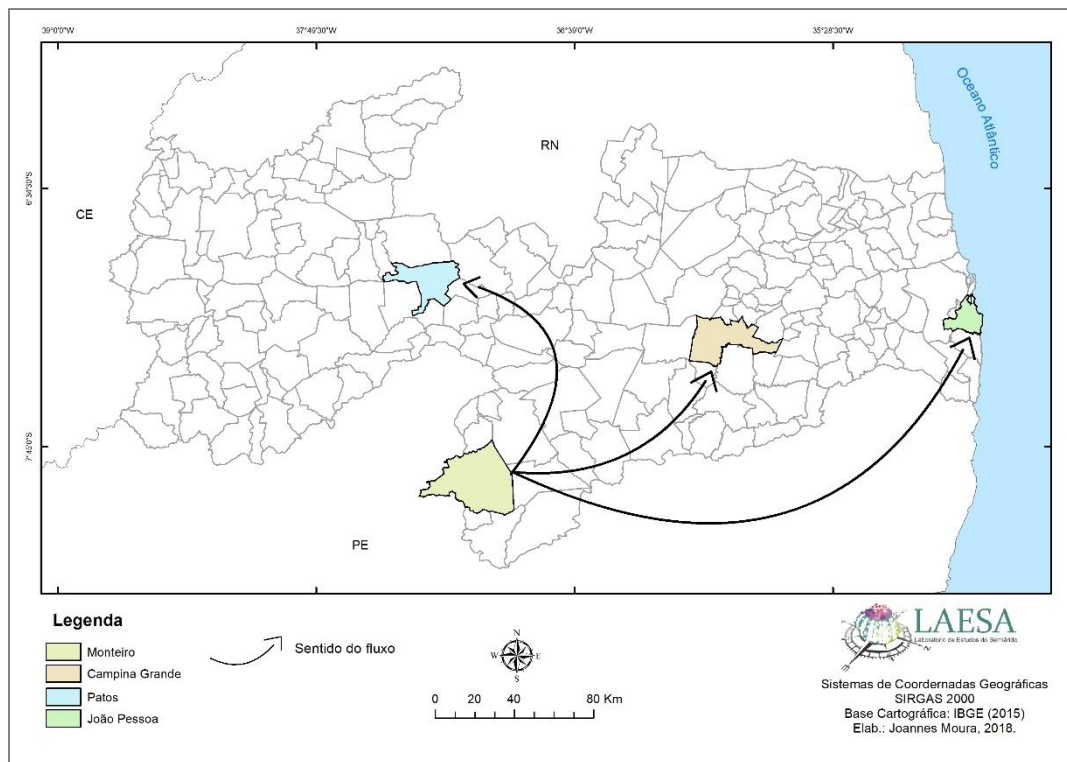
39°0'0"W
37°49'30"W
36°39'0"W
35°28'30"W

6°34'30"S
7°45'0"S

Oceano Atlântico

RN

CE

PE

Legenda

Monteiro
Campina Grande
Patos
João Pessoa

Sentido do fluxo

N
W E
S

0 20 40 80 Km

LAESA
Laboratório de Estudos do Semiárido

Sistemas de Coordenadas Geográficas
SIRGAS 2000
Base Cartográfica: IBGE (2015)
Elab.: Joannes Moura, 2018.